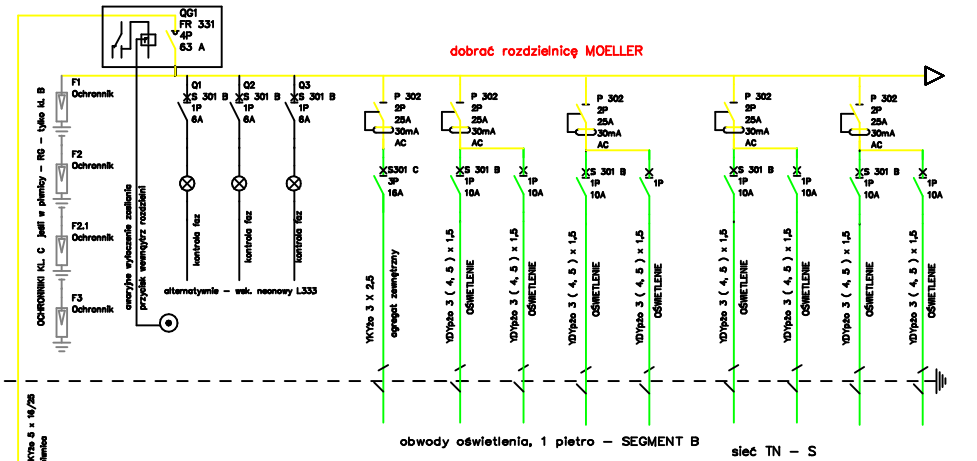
QG1
FR 331
4P
63 A

dobrać rozdzielnicę MOELLER

OCHRONNIKI KL. C jeśli w piwnicy - RC - tylko kl. B

F1
Ochronnik

F2
Ochronnik

F2.1
Ochronnik

F3
Ochronnik

awaryjne wyłączanie zasilania
przycisk awaryjny rozdzielni

Q1
S 301 B
1P
6A

Q2
S 301 B
1P
6A

Q3
S 301 B
1P
6A

kontrola faz

kontrola faz

kontrola faz

alternatywnie - wsk. neonowy L333

P 302
2P
25A
30mA
AC

S301 C
3P
16A

YKYżo 3 X 2,5
agregat zewnętrzny

P 302
2P
25A
30mA
AC

S 301 B
1P
10A

YDYpżo 3 ( 4, 5 ) x 1,5
OŚWIETLENIE

1P
10A

YDYpżo 3 ( 4, 5 ) x 1,5
OŚWIETLENIE

P 302
2P
25A
30mA
AC

S 301 B
1P
10A

YDYpżo 3 ( 4, 5 ) x 1,5
OŚWIETLENIE

1P

YDYpżo 3 ( 4, 5 ) x 1,5
OŚWIETLENIE

P 302
2P
25A
30mA
AC

S 301 B
1P
10A

YDYpżo 3 ( 4, 5 ) x 1,5
OŚWIETLENIE

1P
10A

YDYpżo 3 ( 4, 5 ) x 1,5
OŚWIETLENIE

P 302
2P
25A
30mA
AC

S 301 B
1P
10A

YDYpżo 3 ( 4, 5 ) x 1,5
OŚWIETLENIE

1P
10A

YDYpżo 3 ( 4, 5 ) x 1,5
OŚWIETLENIE

KYżo 5 x 16/25
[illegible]

obwody oświetlenia, 1 piętro - SEGMENT B

sieć TN - S